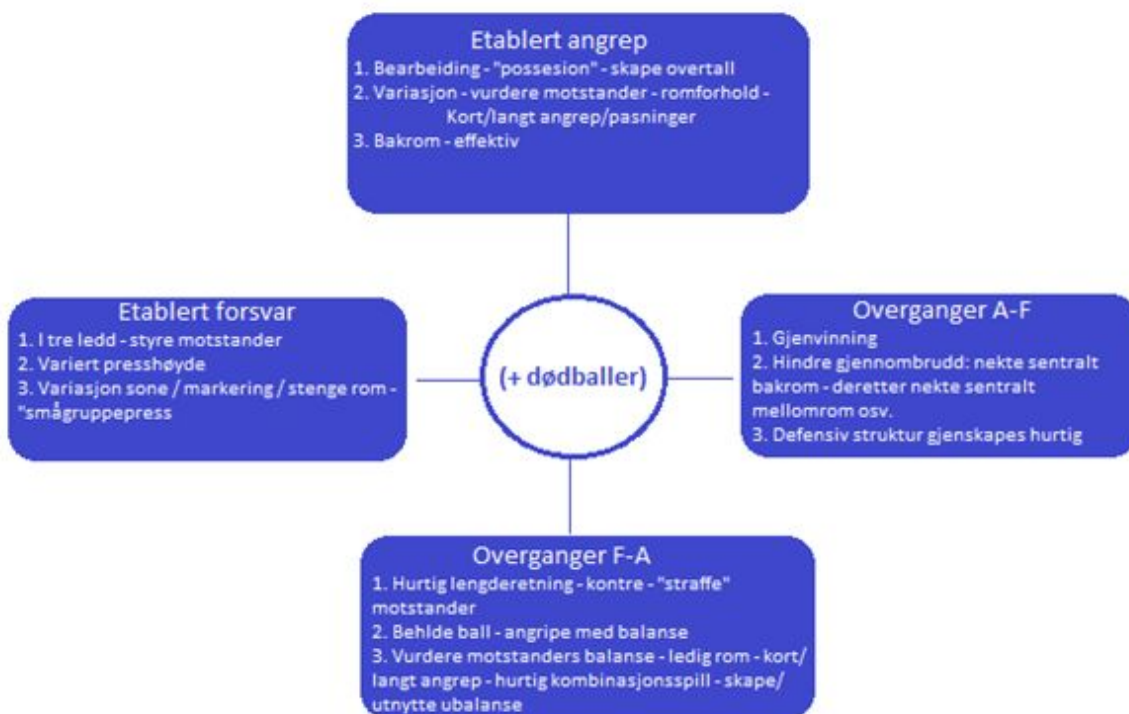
Etablert angrep
1. Bearbeiding - "possesion" - skape overtall
2. Variasjon - vurdere motstander - romforhold - Kort/langt angrep/pasninger
3. Bakrom - effektiv

Etablert forsvar
1. I tre ledd - styre motstander
2. Variert presshøyde
3. Variasjon sone / markering / stenge rom - "smågruppepress

(+ dødballer)

Overganger A-F
1. Gjenvinning
2. Hindre gjennombrudd: nekte sentralt bakrom - deretter nekte sentralt mellomrom osv.
3. Defensiv struktur gjenskapes hurtig

Overganger F-A
1. Hurtig lengderetning - kontre - "straffe" motstander
2. Behlde ball - angripe med balanse
3. Vurdere motstanders balanse - ledig rom - kort/ langt angrep - hurtig kombinasjonsspill - skape/ utnytte ubalanse